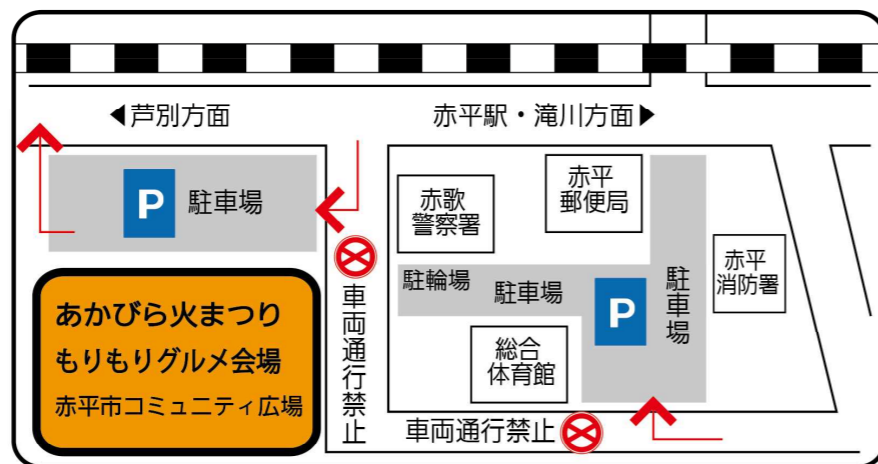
◀芦別方面

赤平駅・滝川方面▶

P 駐車場

あかびら火まつり
もりもりグルメ会場
赤平市コミュニティ広場

車両通行禁止

赤歌警察署

赤平郵便局

駐輪場

駐車場

P

駐車場

赤平消防署

総合体育館

車両通行禁止